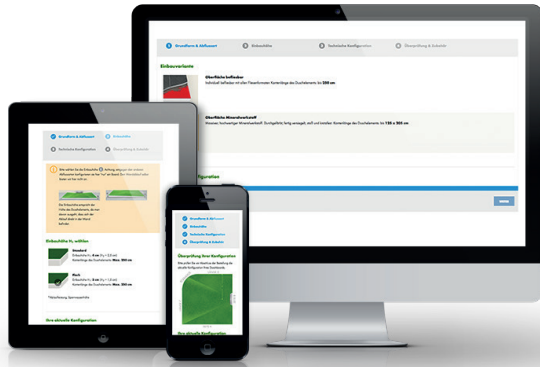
Grundform & Abfluss­art
Einbauhöhe
Technische Konfiguration
Überprüfung & Anfrage

Einbauvariante

Oberfläche befliesbar
Individuell befliesbar mit allen Fliesenformaten Kantenlänge des Duschelements: bis 200 cm

Oberfläche Mineralwerkstoff
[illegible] Kantenlänge des Duschelements: bis 150 x 300 cm

figuration

Grundform & Abflussart
Einbauhöhe
Technische Konfiguration
Überprüfung & Anfrage

Einbauhöhe H₁ wählen

Standard
Einbauhöhe H₁: 6 cm
Kantenlänge des Duschelements: Max. 200 cm

Flach
Einbauhöhe H₁: 4 cm
Kantenlänge des Duschelements: Max. 200 cm

Ihre aktuelle Konfiguration

Grundform & Abflussart
Einbauhöhe
Technische Konfiguration
Überprüfung & Anfrage

Überprüfung Ihrer Konfiguration

Ihre aktuelle Konfiguration